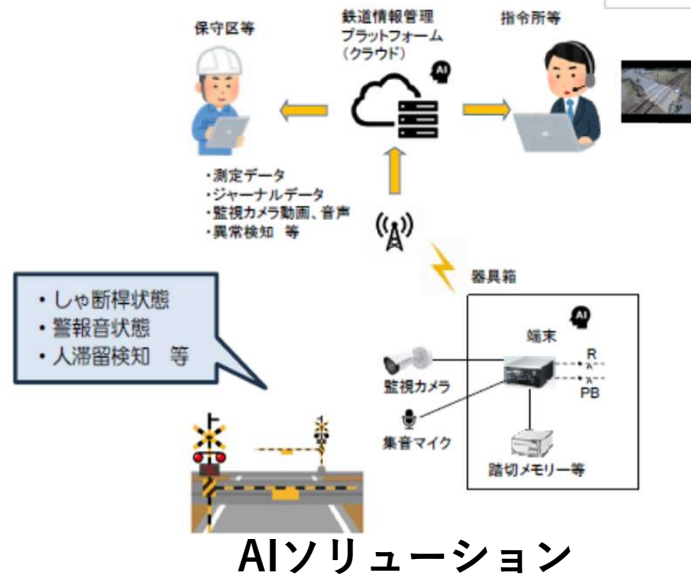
保守区等

鉄道情報管理
プラットフォーム
（クラウド）

AI

指令所等

・測定データ
・ジャーナルデータ
・監視カメラ動画、音声
・異常検知　等

器具箱

AI

端末

R
PB

監視カメラ

集音マイク

踏切メモリー等

・しゃ断桿状態
・警報音状態
・人滞留検知　等

AIソリューション